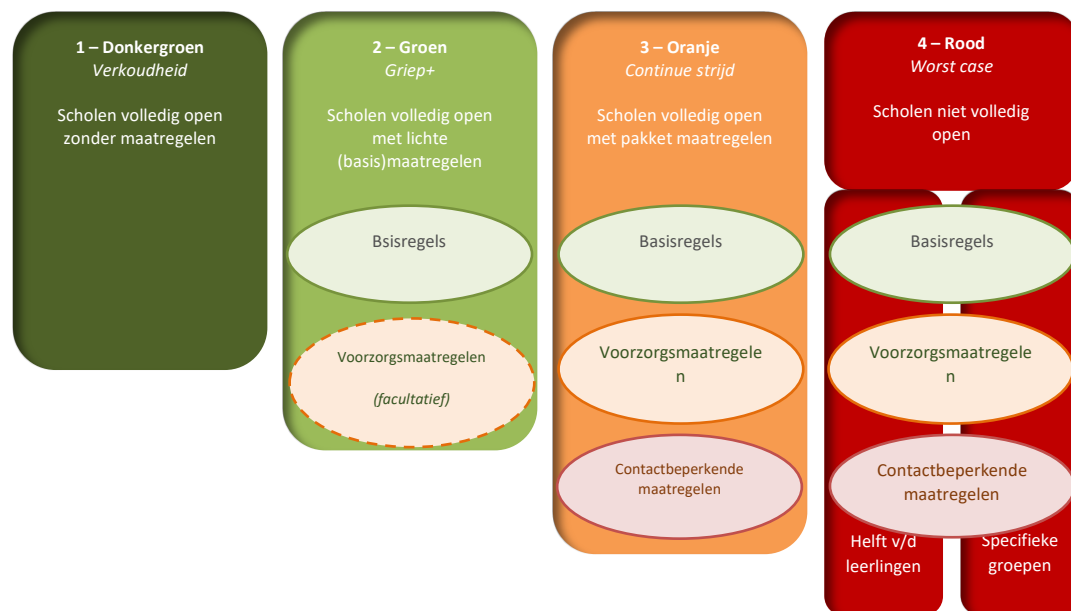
**1 – Donkergroen**
*Verkoudheid*

Scholen volledig open zonder maatregelen

**2 – Groen**
*Griep+*

Scholen volledig open met lichte (basis)maatregelen

Bsisregels

Voorzorgsmaatregelen

*(facultatief)*

**3 – Oranje**
*Continue strijd*

Scholen volledig open met pakket maatregelen

Basisregels

Voorzorgsmaatregelen

Contactbeperkende maatregelen

**4 – Rood**
*Worst case*

Scholen niet volledig open

Basisregels

Voorzorgsmaatregelen

Contactbeperkende maatregelen

Helft v/d leerlingen

Specifieke groepen